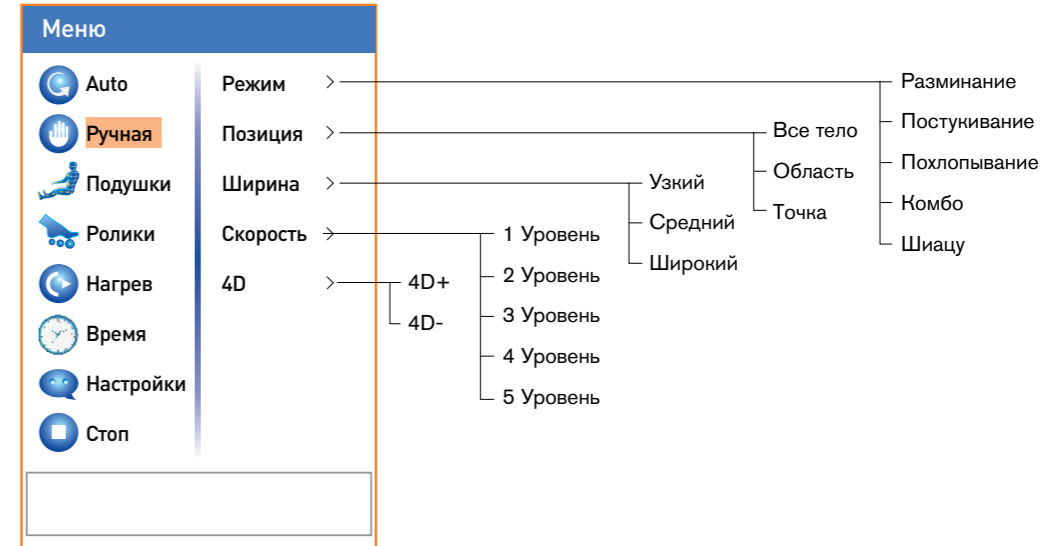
Меню

Auto
Ручная
Подушки
Ролики
Нагрев
Время
Настройки
Стоп

Режим >
Позиция >
Ширина >
Скорость >
4D >

4D+
4D-

1 Уровень
2 Уровень
3 Уровень
4 Уровень
5 Уровень

Узкий
Средний
Широкий

Все тело
Область
Точка

Разминание
Постукивание
Похлопывание
Комбо
Шиацу